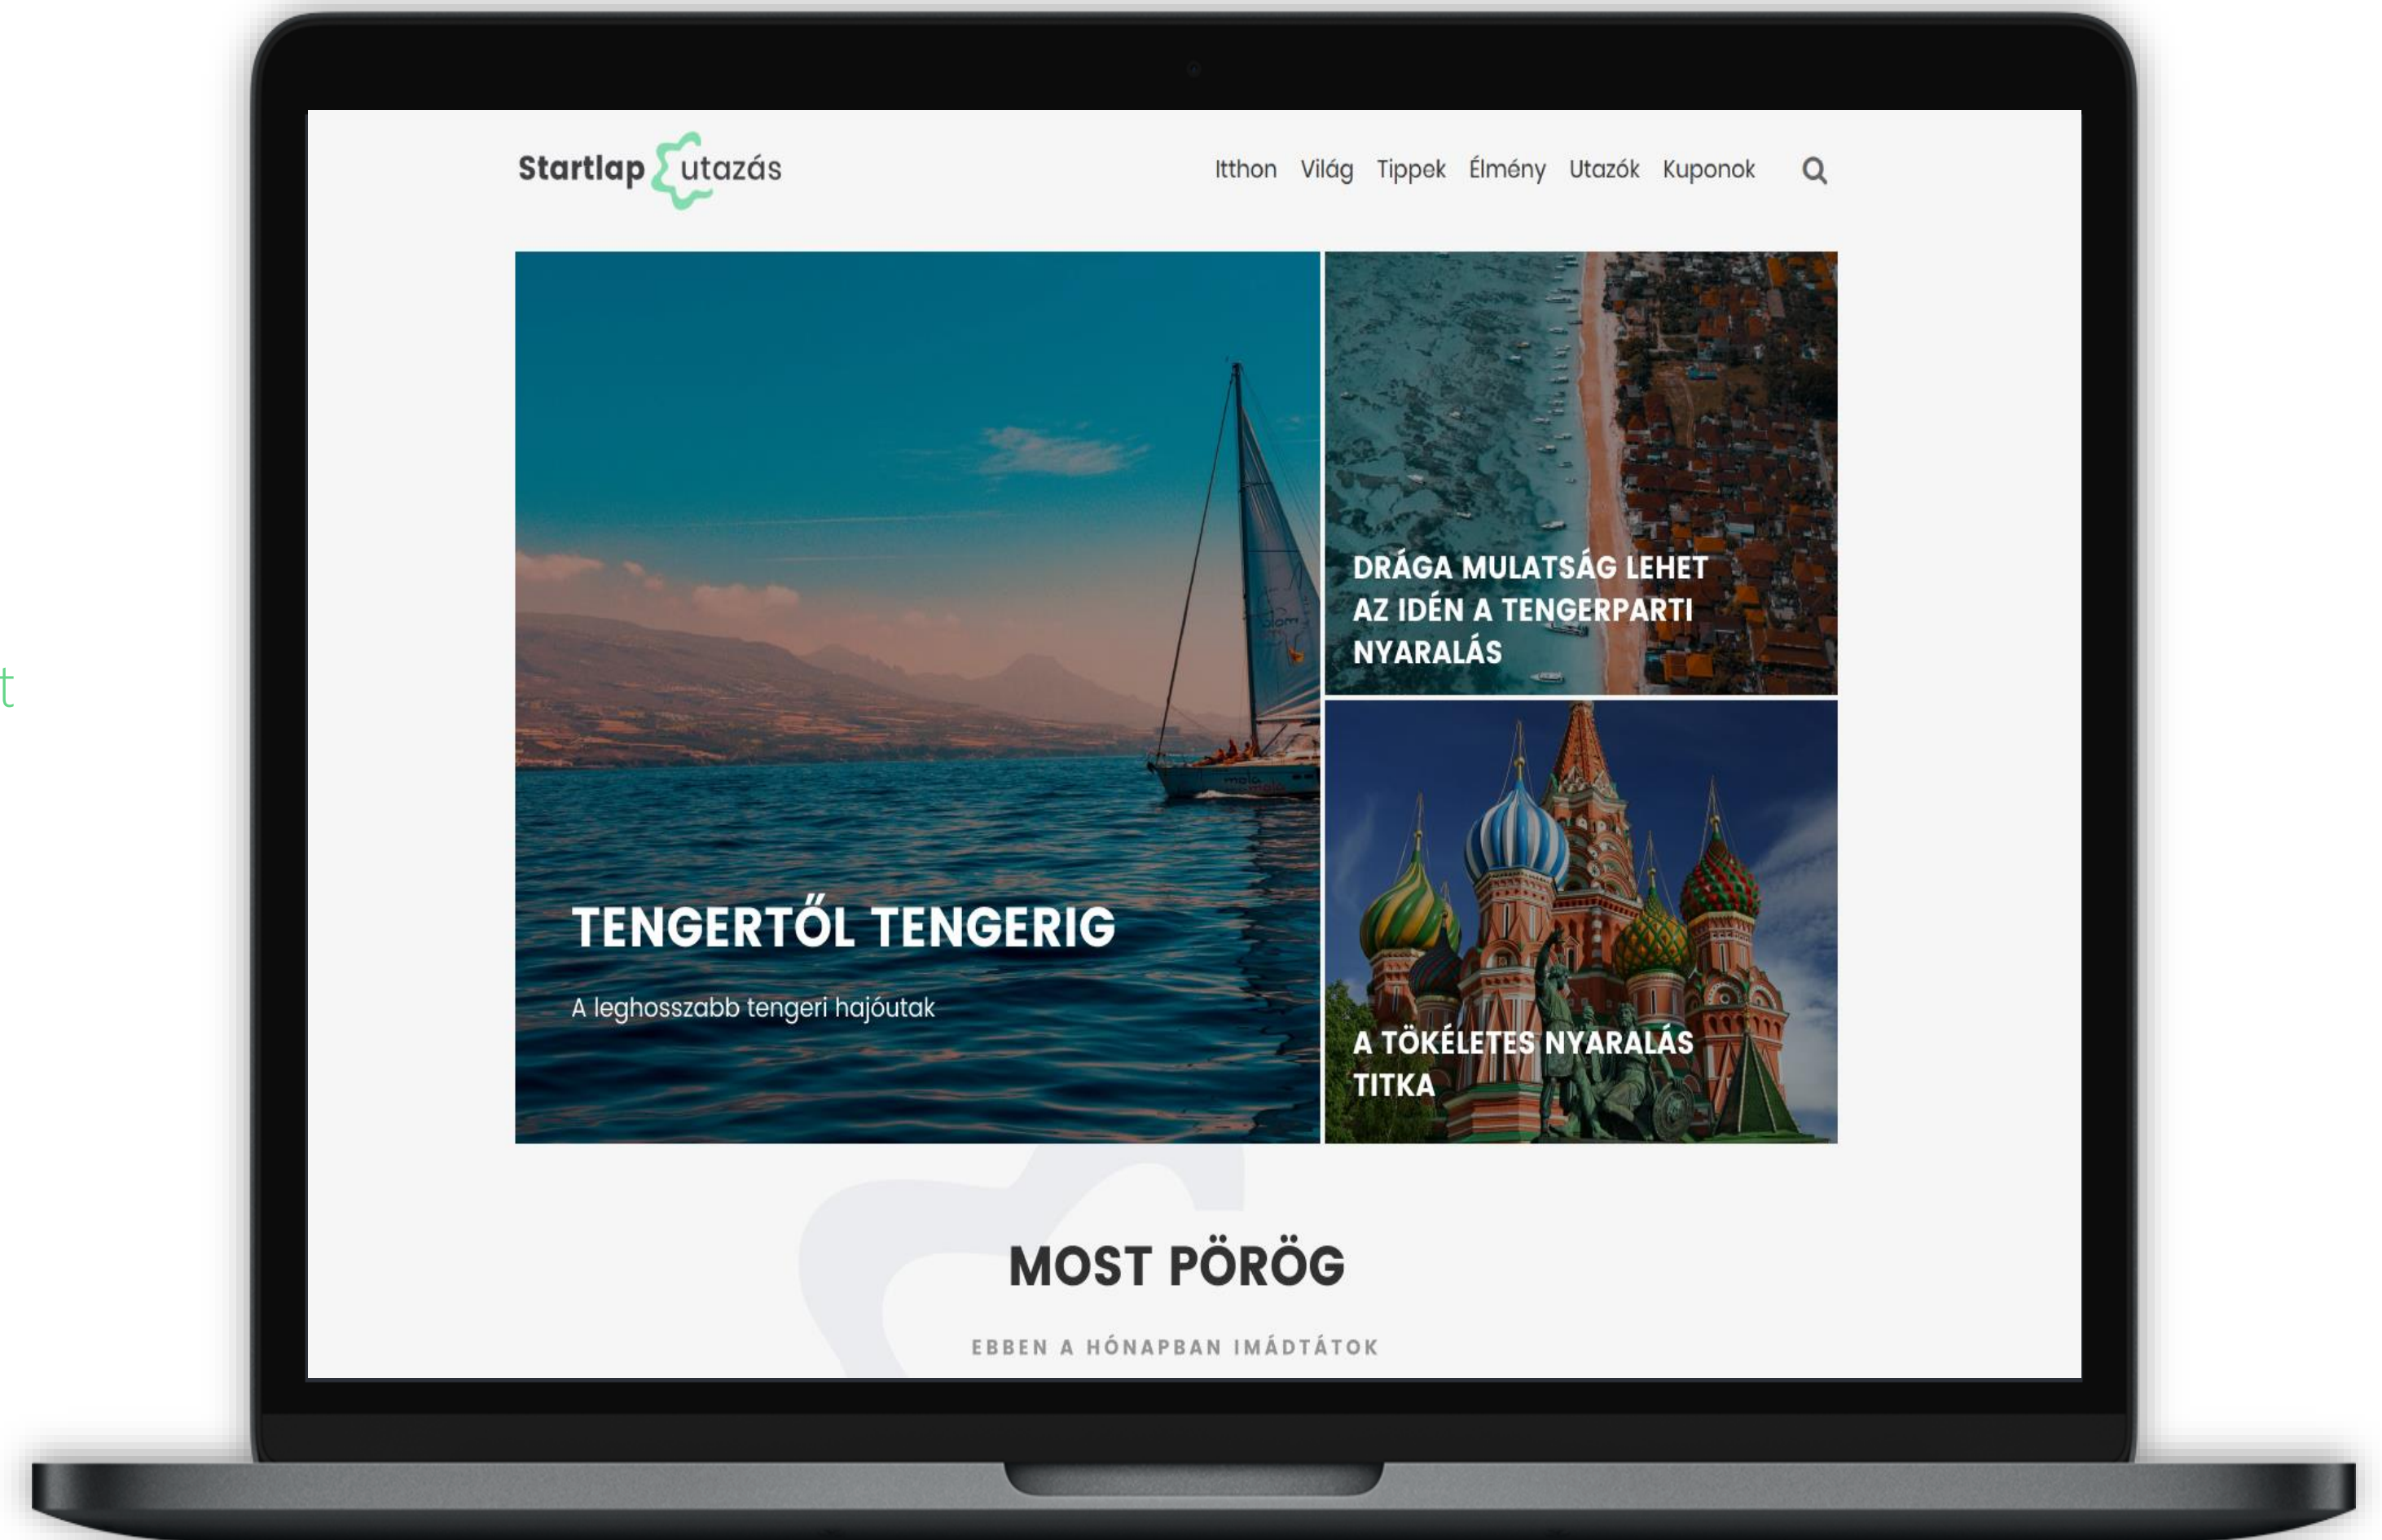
Startlap utazás

Itthon Világ Tippek Élmény Utazók Kuponok

TENGERTŐL TENGERIG

A leghosszabb tengeri hajóutak

DRÁGA MULATSÁG LEHET AZ IDÉN A TENGERPARTI NYARALÁS

A TÖKÉLETES NYARALÁS TITKA

MOST PÖRÖG

EBBEN A HÓNAPBAN IMÁDTÁTOK